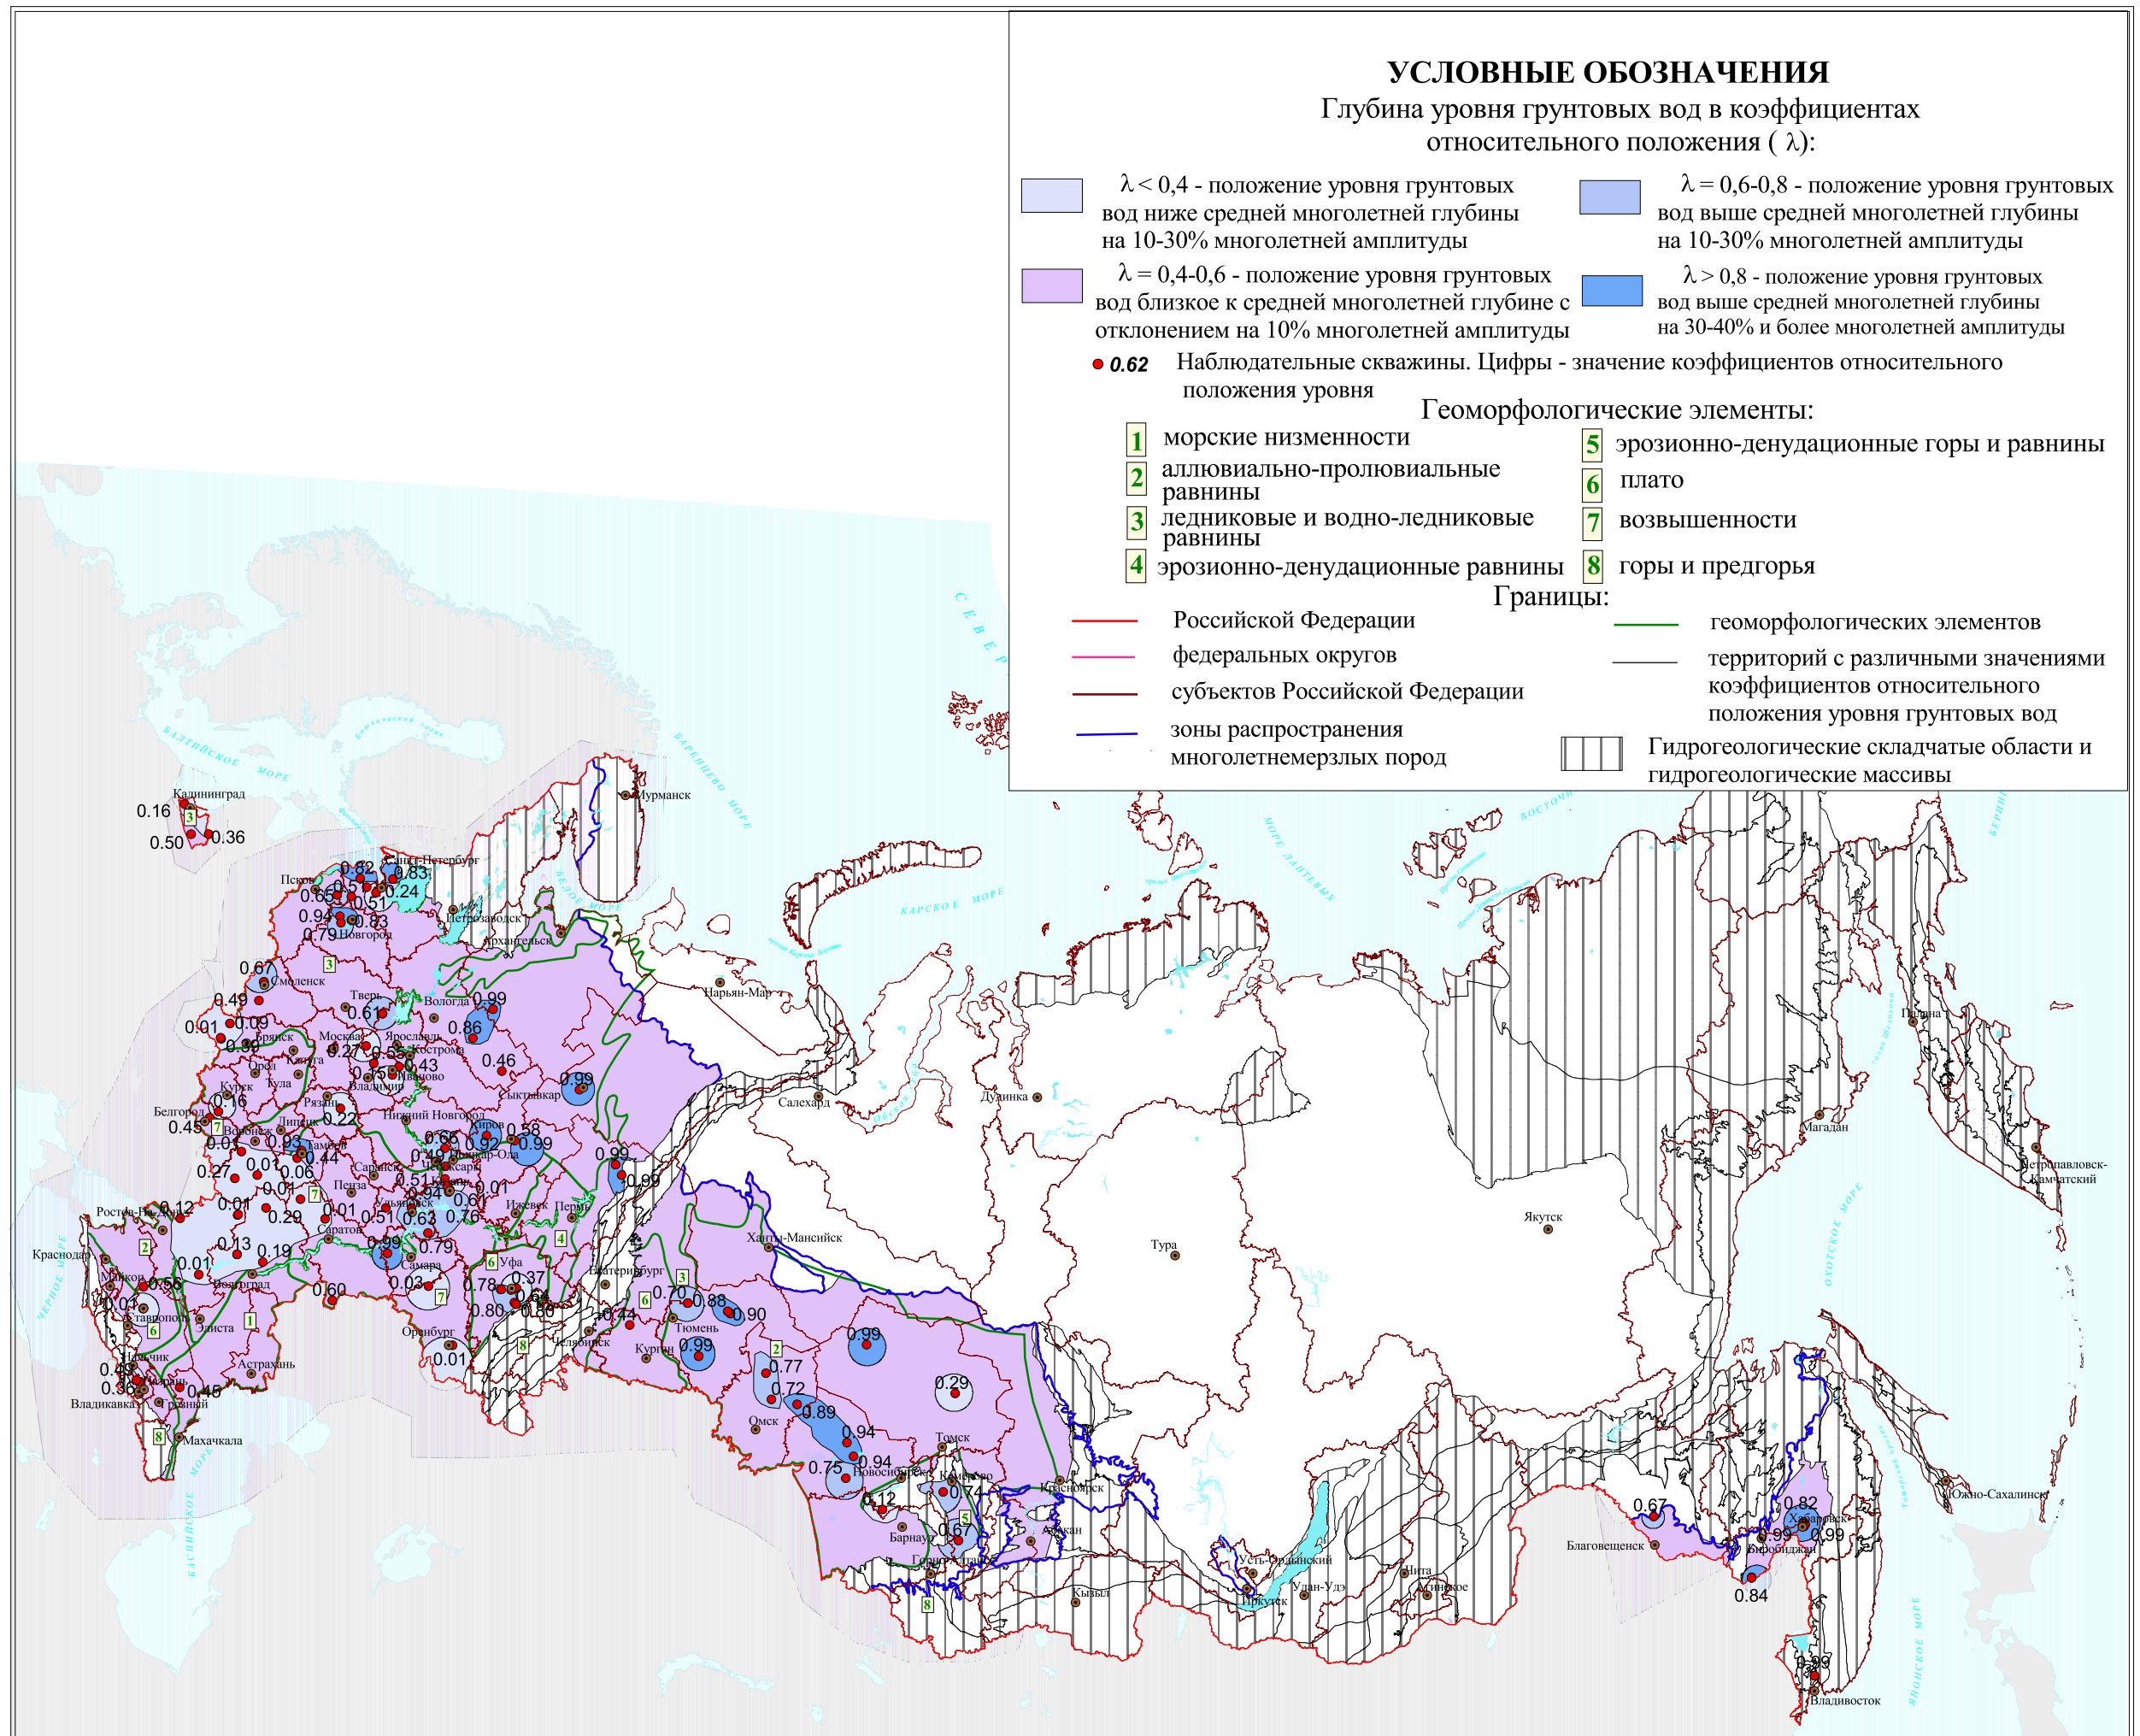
УСЛОВНЫЕ ОБОЗНАЧЕНИЯ
Глубина уровня грунтовых вод в коэффициентах относительного положения ( λ):

λ < 0,4 - положение уровня грунтовых вод ниже средней многолетней глубины на 10-30% многолетней амплитуды

λ = 0,6-0,8 - положение уровня грунтовых вод выше средней многолетней глубины на 10-30% многолетней амплитуды

λ = 0,4-0,6 - положение уровня грунтовых вод близкое к средней многолетней глубине с отклонением на 10% многолетней амплитуды

λ > 0,8 - положение уровня грунтовых вод выше средней многолетней глубины на 30-40% и более многолетней амплитуды

0.62 Наблюдательные скважины. Цифры - значение коэффициентов относительного положения уровня

Геоморфологические элементы:
1 морские низменности
2 аллювиально-пролювиальные равнины
3 ледниковые и водно-ледниковые равнины
4 эрозионно-денудационные равнины
5 эрозионно-денудационные горы и равнины
6 плато
7 возвышенности
8 горы и предгорья

Границы:
Российской Федерации
федеральных округов
субъектов Российской Федерации
зоны распространения многолетнемерзлых пород
геоморфологических элементов
территорий с различными значениями коэффициентов относительного положения уровня грунтовых вод
Гидрогеологические складчатые области и гидрогеологические массивы

БАЛТИЙСКОЕ МОРЕ
БАРЕНЦЕВО МОРЕ
БЕЛОЕ МОРЕ
КАРСКОЕ МОРЕ
МОРЕ ЛАПТЕВЫХ
ВОСТОЧ
СЕВЕР
ЧЕРНОЕ МОРЕ
КАСПИЙСКОЕ МОРЕ
ОХОТСКОЕ МОРЕ
ЯПОНСКОЕ МОРЕ
БЕРИН

Калининград 0.16 0.50 0.36
Мурманск
Псков 0.82 Санкт-Петербург 0.83 0.57 0.65 0.24 0.51 0.94 0.83 0.79 Новгород
Петрозаводск
Архангельск
Нарьян-Мар
0.67 Смоленск
Тверь 0.61
Вологда 0.99
0.49 0.01 0.09 Брянск 0.39
Москва 0.27 Ярославль 0.86 Кострома 0.53 0.43 Калуга Иваново
0.46
Орел Тула Владимир 0.15
Курск 0.16
Сыктывкар 0.99
Белгород 0.45 Рязань 0.22
Нижний Новгород
Воронеж 0.01 0.93 Липецк Тамбов 0.44
0.27 0.01 0.06
0.66 0.40 Киров 0.58 0.99 0.92 Йошкар-Ола Чебоксары Саранск
0.99 0.99
Пенза 0.51 0.94 0.61 0.01
0.01 0.29 Саратов 0.01 0.51 0.63 0.76
Ульяновск
Ижевск Пермь
Ростов-на-Дону 0.12
0.13 0.19 0.99 Самара 0.79
Краснодар 0.01 Волгоград 0.03
Майкоп 0.56
Элиста
Ставрополь
0.01
0.60
Уфа 0.78 0.37 0.80 0.64 0.80
Оренбург 0.01
Екатеринбург
Челябинск 0.44
Курган 0.99
Тюмень 0.70 0.88 0.90
Ханты-Мансийск
Салехард
Дудинка
Тура
Якутск
Магадан
Палана
Петропавловск-Камчатский
Нальчик 0.43 0.36
Астрахань
Владикавказ Грозный 0.45
Махачкала
Омск 0.77 0.72 0.89 0.94 0.94 0.75
0.99 0.29
Томск Новосибирск Кемерово 0.12 0.74 0.67
Барнаул Горно-Алтайск
Красноярск
Абакан
Кызыл
Иркутск Усть-Ордынский
Улан-Удэ
Чита Агинское
Благовещенск 0.67
Хабаровск 0.82 0.99 0.99 Биробиджан 0.84
Южно-Сахалинск
0.99 Владивосток